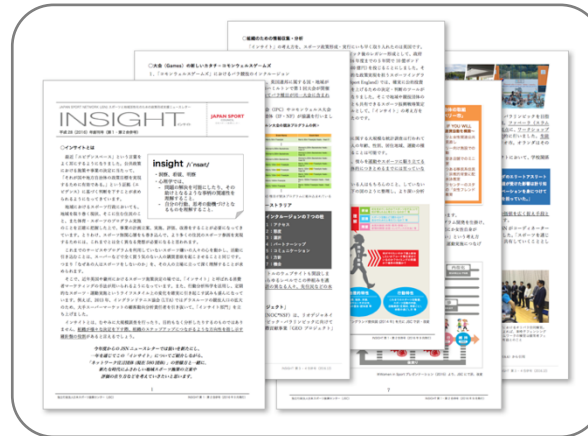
INSIGHT

JAPAN SPORT NETWORK

insight /ˈinsaɪt/

・洞察、看破、明察

・心理学では、

①問題の解決を可能にした、その新たな理解

②自分の行動、思考の動機・背景を理解すること

インサイトとは

〈大会（Games）の新しいカタチ～トキ〉

1. 組織のための情報収集・分析

「インサイト」

インクルージョンの7つの視点

1

2

3

4

5

6

7

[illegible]